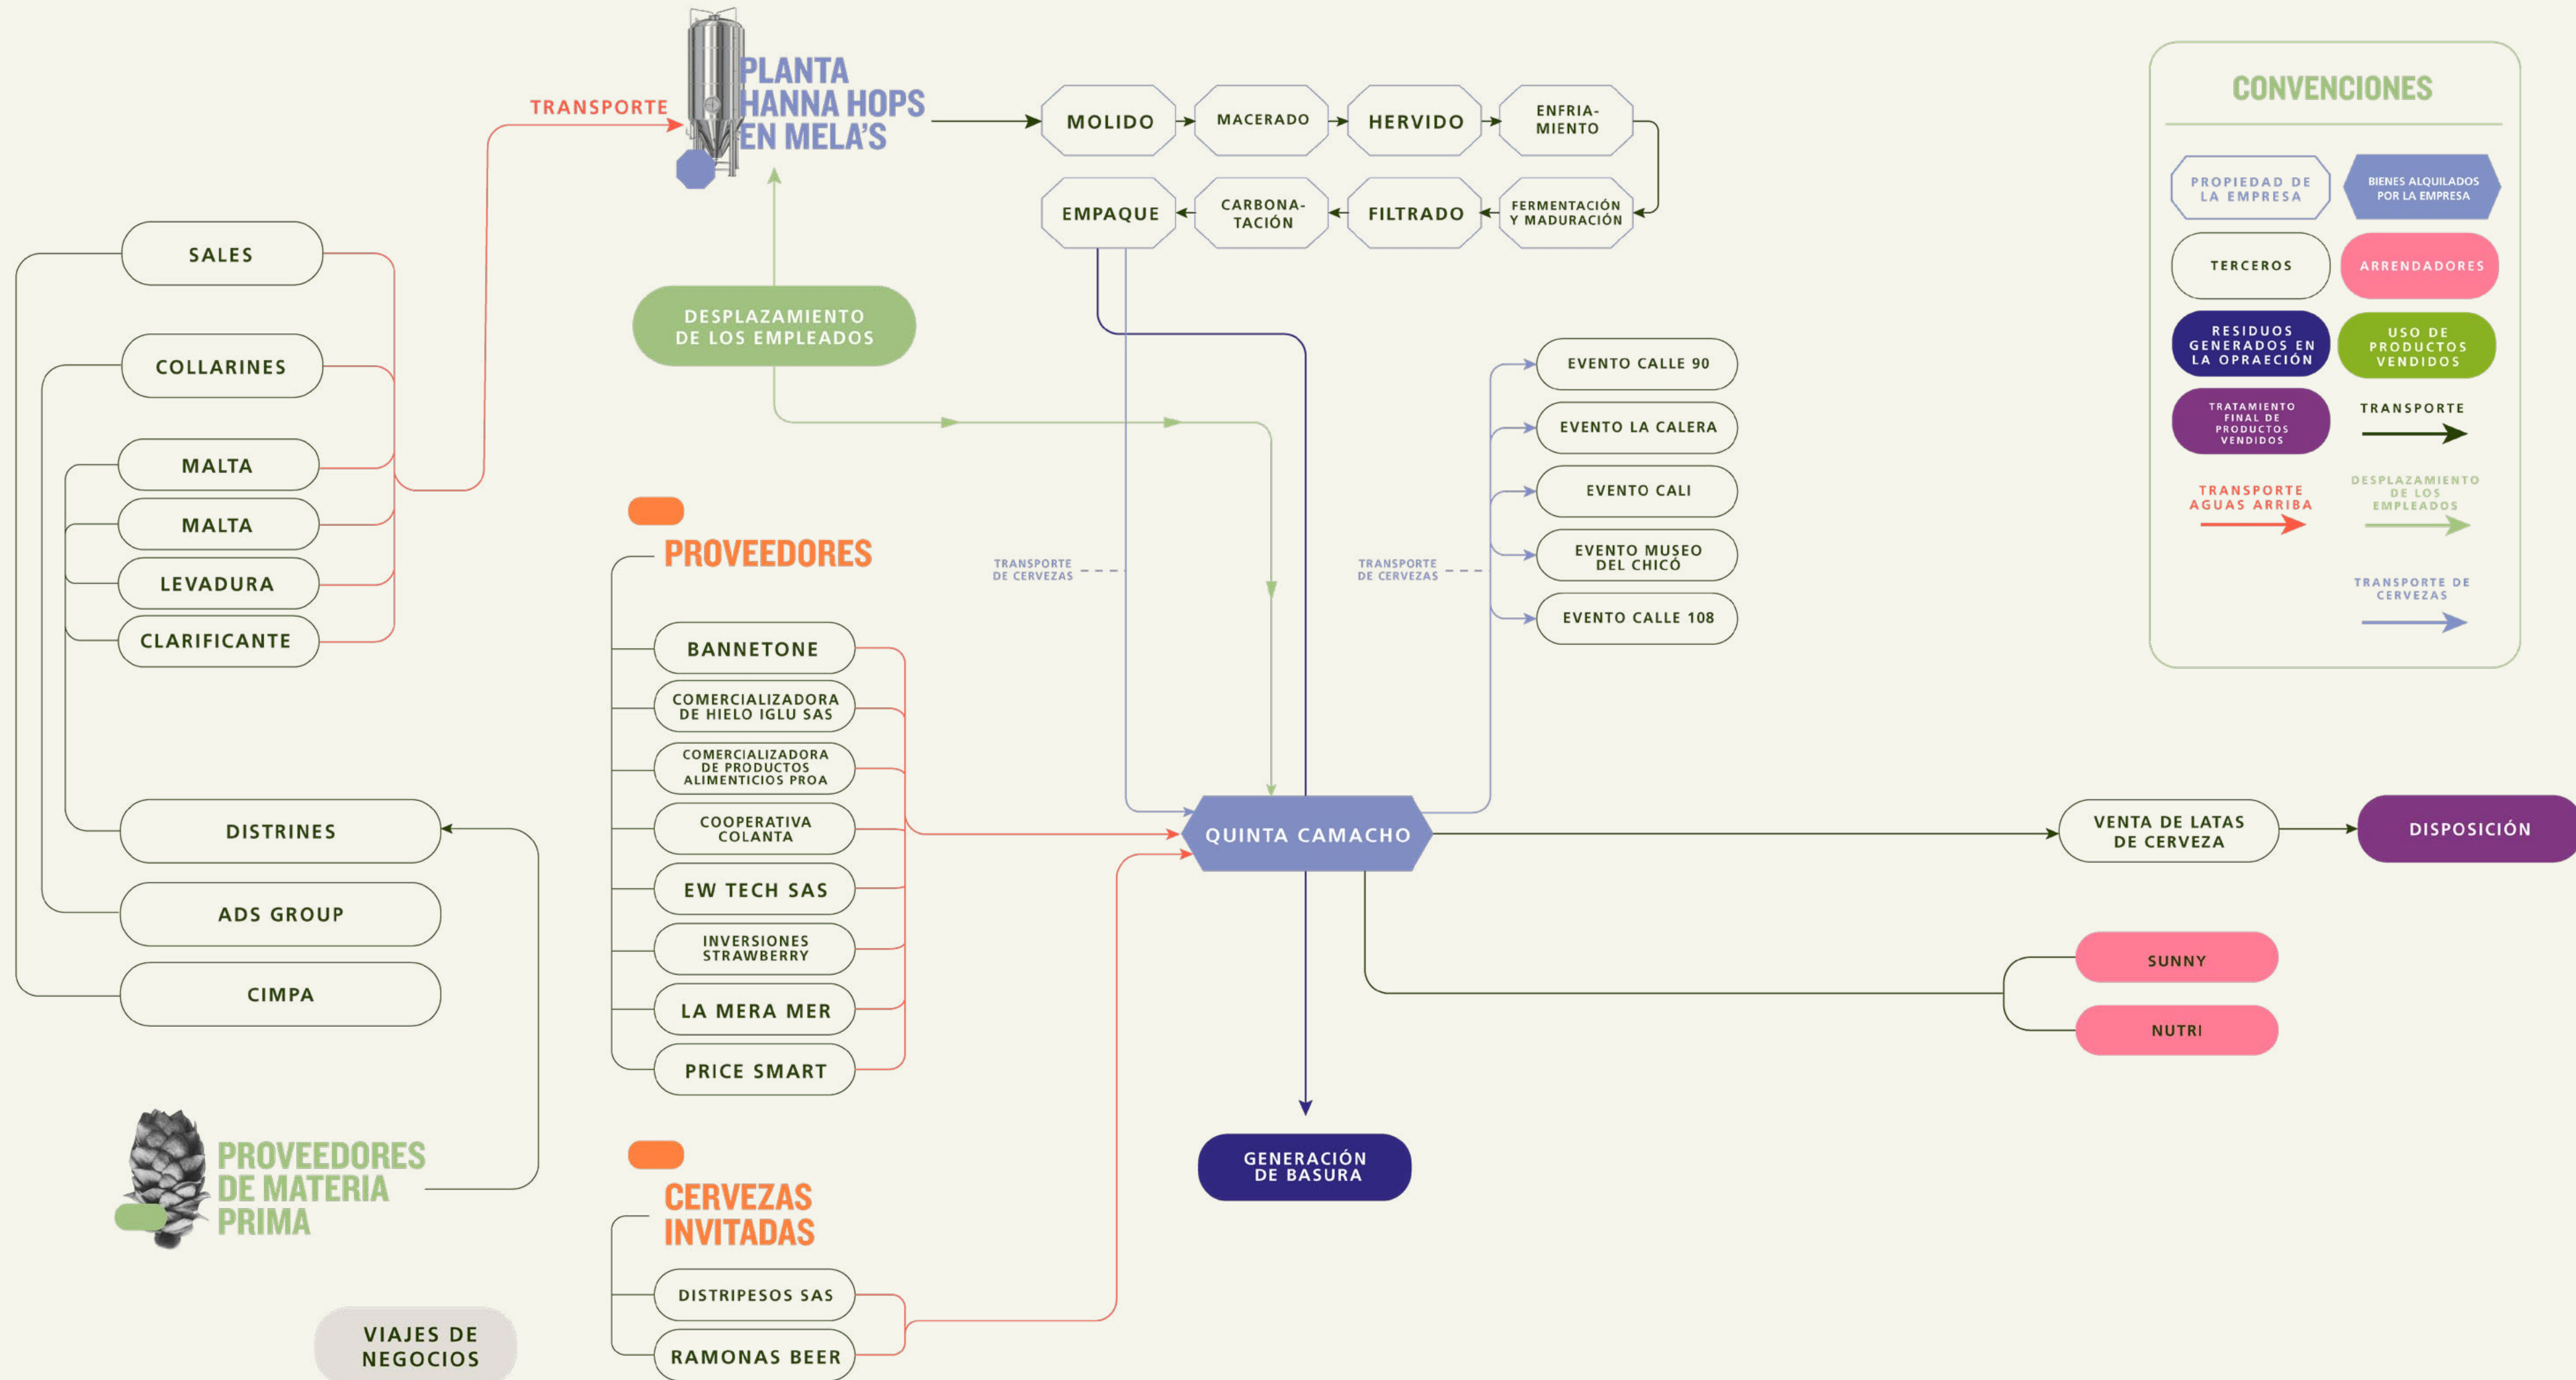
TRANSPORTE

PLANTA HANNA HOPS EN MELA'S

MOLIDO
MACERADO
HERVIDO
ENFRIAMIENTO
EMPAQUE
CARBONATACIÓN
FILTRADO
FERMENTACIÓN Y MADURACIÓN

CONVENCIONES

PROPIEDAD DE LA EMPRESA
BIENES ALQUILADOS POR LA EMPRESA
TERCEROS
ARRENDADORES
RESIDUOS GENERADOS EN LA OPRAECIÓN
USO DE PRODUCTOS VENDIDOS
TRATAMIENTO FINAL DE PRODUCTOS VENDIDOS
TRANSPORTE
TRANSPORTE AGUAS ARRIBA
DESPLAZAMIENTO DE LOS EMPLEADOS
TRANSPORTE DE CERVEZAS

SALES
COLLARINES
MALTA
MALTA
LEVADURA
CLARIFICANTE

DESPLAZAMIENTO DE LOS EMPLEADOS

PROVEEDORES

TRANSPORTE DE CERVEZAS
TRANSPORTE DE CERVEZAS

EVENTO CALLE 90
EVENTO LA CALERA
EVENTO CALI
EVENTO MUSEO DEL CHICÓ
EVENTO CALLE 108

BANNETONE
COMERCIALIZADORA DE HIELO IGLU SAS
COMERCIALIZADORA DE PRODUCTOS ALIMENTICIOS PROA
COOPERATIVA COLANTA
EW TECH SAS
INVERSIONES STRAWBERRY
LA MERA MER
PRICE SMART

DISTRINES
ADS GROUP
CIMPA

QUINTA CAMACHO

VENTA DE LATAS DE CERVEZA
DISPOSICIÓN

SUNNY
NUTRI

PROVEEDORES DE MATERIA PRIMA

CERVEZAS INVITADAS

DISTRIPESOS SAS
RAMONAS BEER

GENERACIÓN DE BASURA

VIAJES DE NEGOCIOS